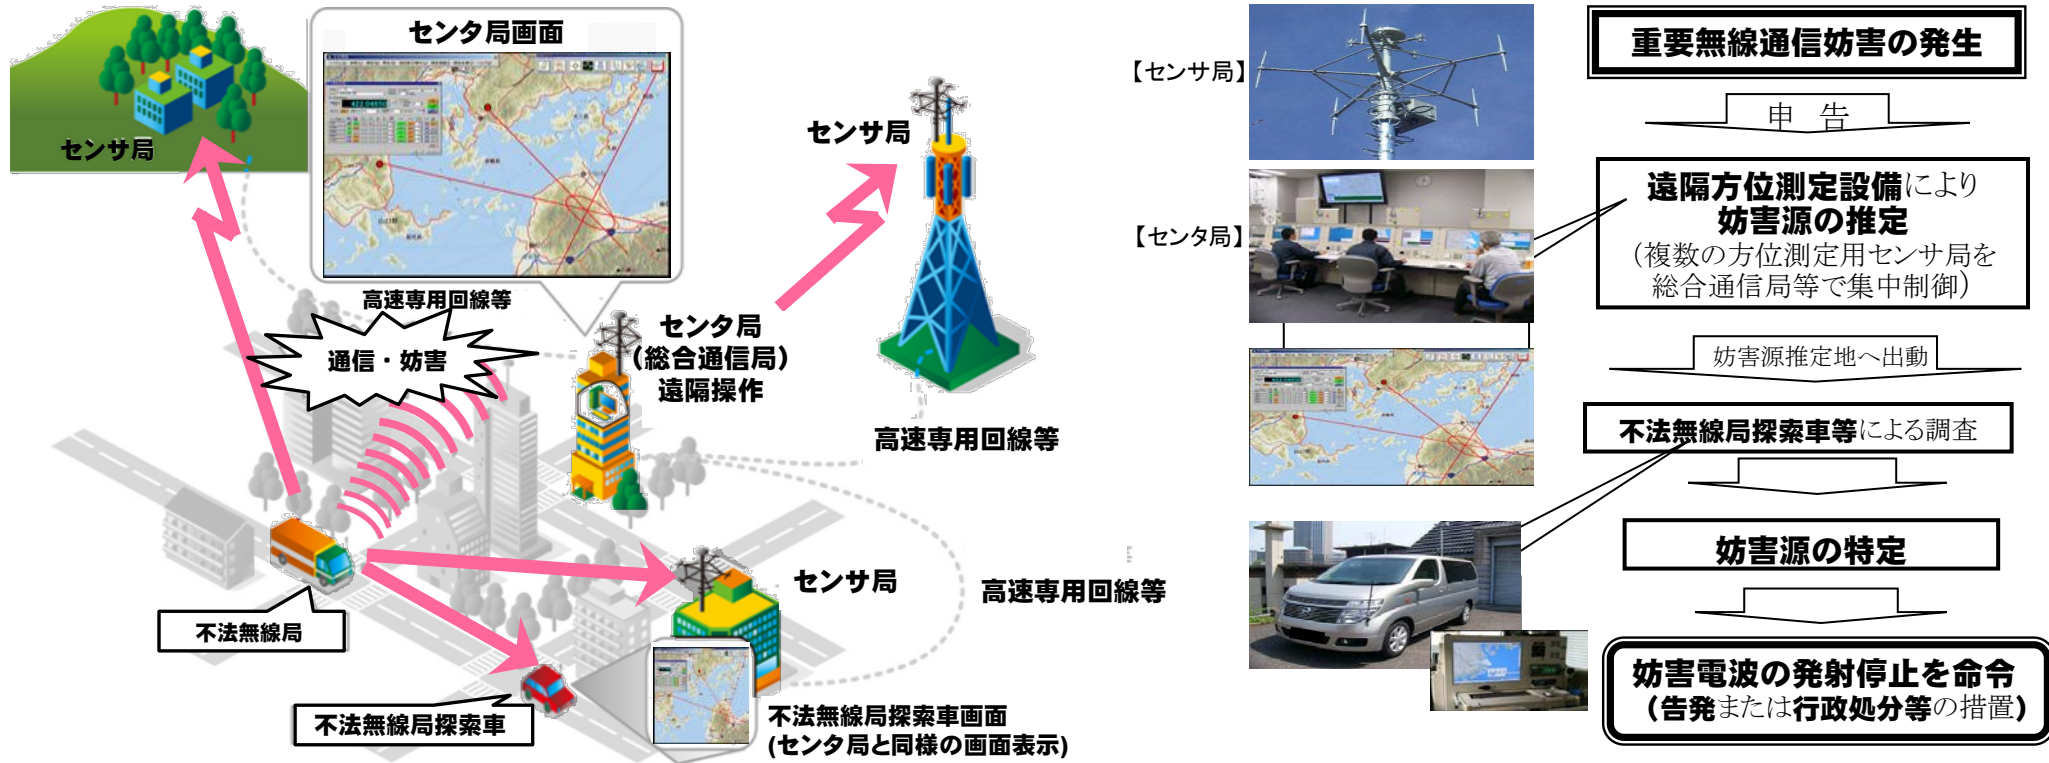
センサ局

センタ局画面

高速専用回線等

通信・妨害

センタ局
（総合通信局）
遠隔操作

センサ局

高速専用回線等

センサ局

高速専用回線等

不法無線局

不法無線局探索車

不法無線局探索車画面
（センタ局と同様の画面表示）

【センサ局】

【センタ局】

重要無線通信妨害の発生

申　告

遠隔方位測定設備により
妨害源の推定
（複数の方位測定用センサ局を
総合通信局等で集中制御）

妨害源推定地へ出動

不法無線局探索車等による調査

妨害源の特定

妨害電波の発射停止を命令
（告発または行政処分等の措置）